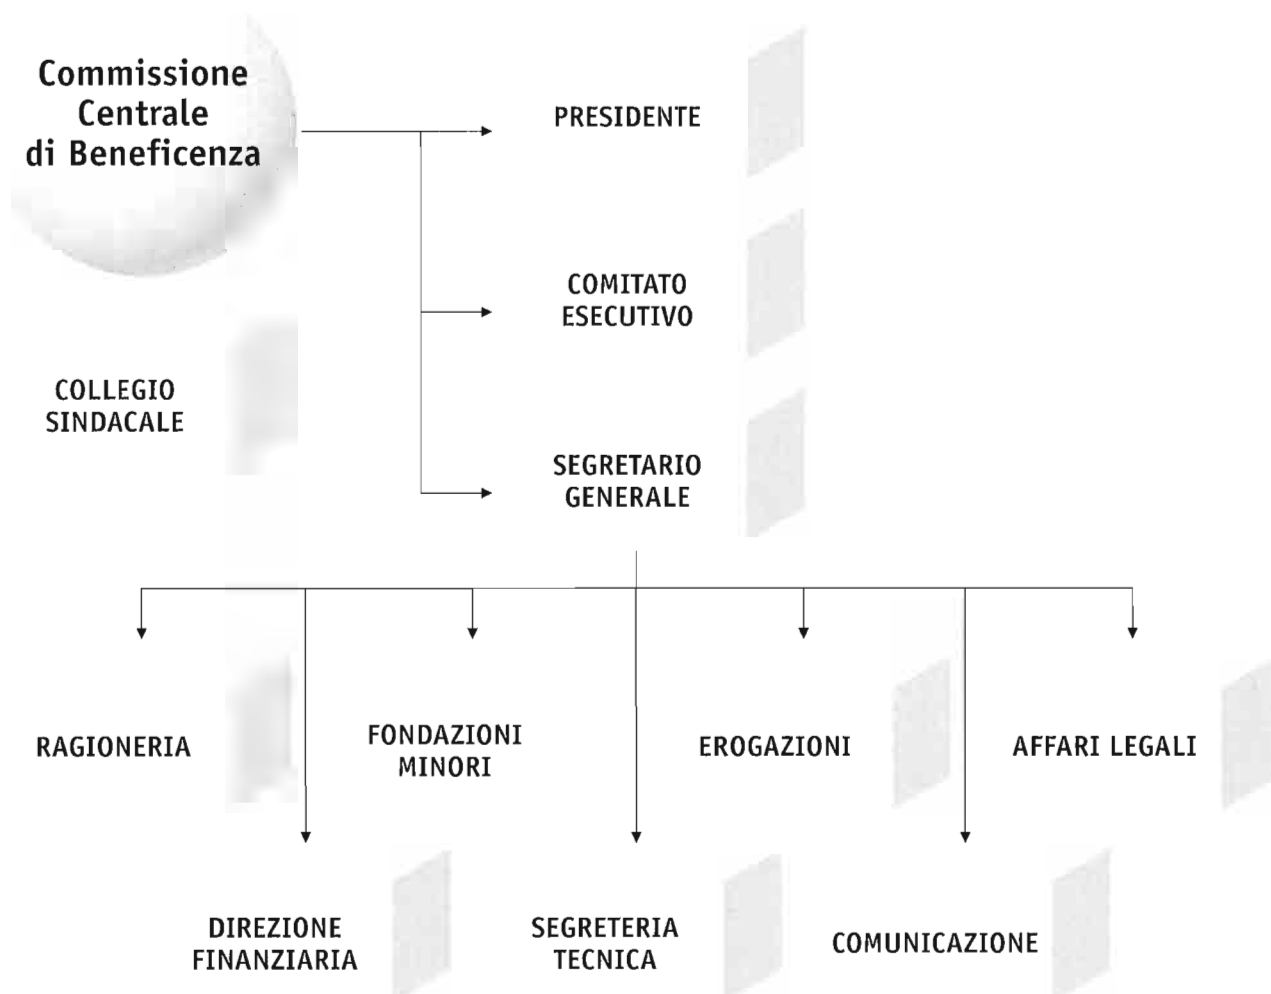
Commissione Centrale di Beneficenza

PRESIDENTE

COMITATO ESECUTIVO

COLLEGIO SINDACALE

SEGRETARIO GENERALE

RAGIONERIA

FONDAZIONI MINORI

EROGAZIONI

AFFARI LEGALI

DIREZIONE FINANZIARIA

SEGRETERIA TECNICA

COMUNICAZIONE